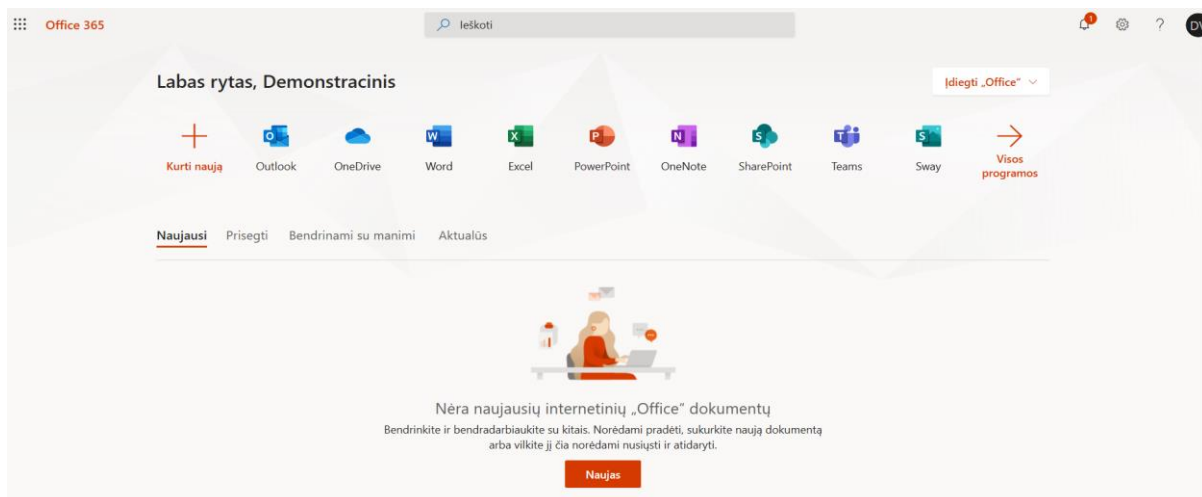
Office 365

Ieškoti

1

DV

Labas rytas, Demonstracinis

Įdiegti „Office"

Kurti naują

Outlook

OneDrive

Word

Excel

PowerPoint

OneNote

SharePoint

Teams

Sway

Visos programos

Naujausi Prisegti Bendrinami su manimi Aktualūs

Nėra naujausių internetinių „Office" dokumentų

Bendrinkite ir bendradarbiaukite su kitais. Norėdami pradėti, sukurkite naują dokumentą arba vilkite jį čia norėdami nusiųsti ir atidaryti.

Naujas